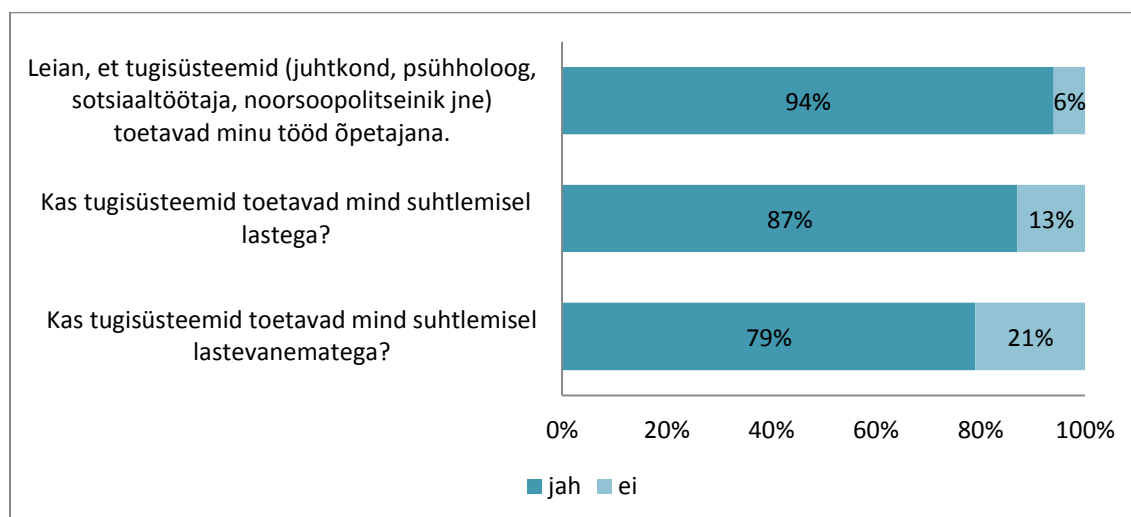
Leian, et tugisüsteemid (juhtkond, psühholoog, sotsiaaltöötaja, noorsoopolitseinik jne) toetavad minu tööd õpetajana.

94%

6%

Kas tugisüsteemid toetavad mind suhtlemisel lastega?

87%

13%

Kas tugisüsteemid toetavad mind suhtlemisel lastevanematega?

79%

21%

0%
20%
40%
60%
80%
100%

jah
ei